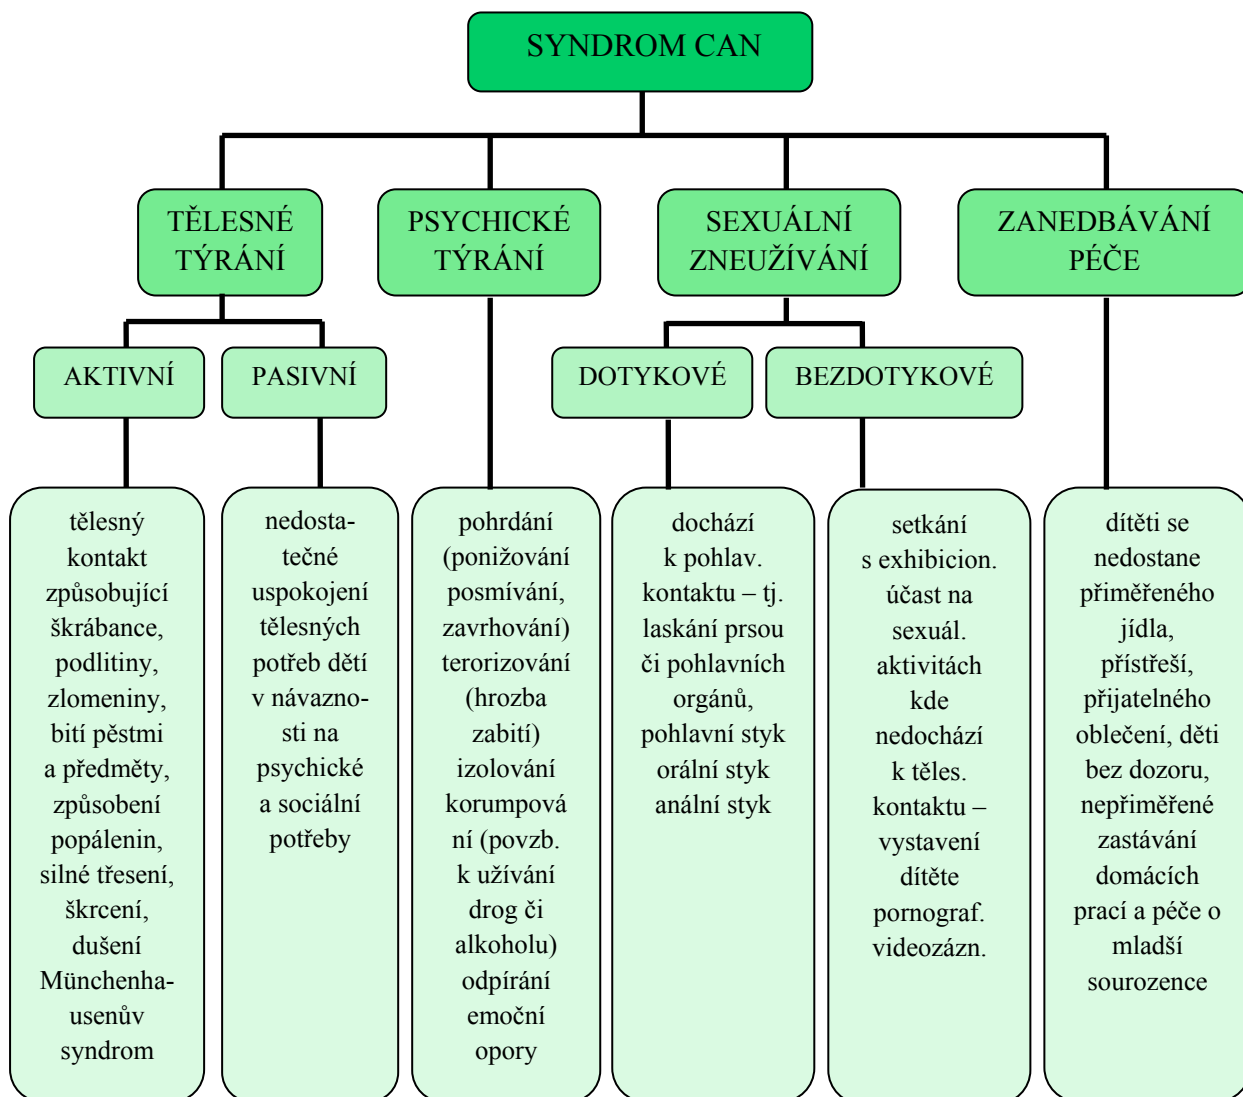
SYNDROM CAN

TĚLESNÉ TÝRÁNÍ

PSYCHICKÉ TÝRÁNÍ

SEXUÁLNÍ ZNEUŽÍVÁNÍ

ZANEDBÁVÁNÍ PÉČE

AKTIVNÍ

PASIVNÍ

DOTYKOVÉ

BEZDOTYKOVÉ

tělesný kontakt způsobující škrábance, podlitiny, zlomeniny, bití pěstmi a předměty, způsobení popálenin, silné třesení, škrcení, dušení Münchenhausenův syndrom

nedostatečné uspokojení tělesných potřeb dětí v návaznosti na psychické a sociální potřeby

pohrdání (ponižování posmívání, zavrhování) terorizování (hrozba zabití) izolování korumpování (povzb. k užívání drog či alkoholu) odpírání emoční opory

dochází k pohlav. kontaktu – tj. laskání prsou či pohlavních orgánů, pohlavní styk orální styk anální styk

setkání s exhibicion. účast na sexuál. aktivitách kde nedochází k těles. kontaktu – vystavení dítěte pornograf. videozázn.

dítěti se nedostane přiměřeného jídla, přístřeší, přijatelného oblečení, děti bez dozoru, nepřiměřené zastávání domácích prací a péče o mladší sourozence